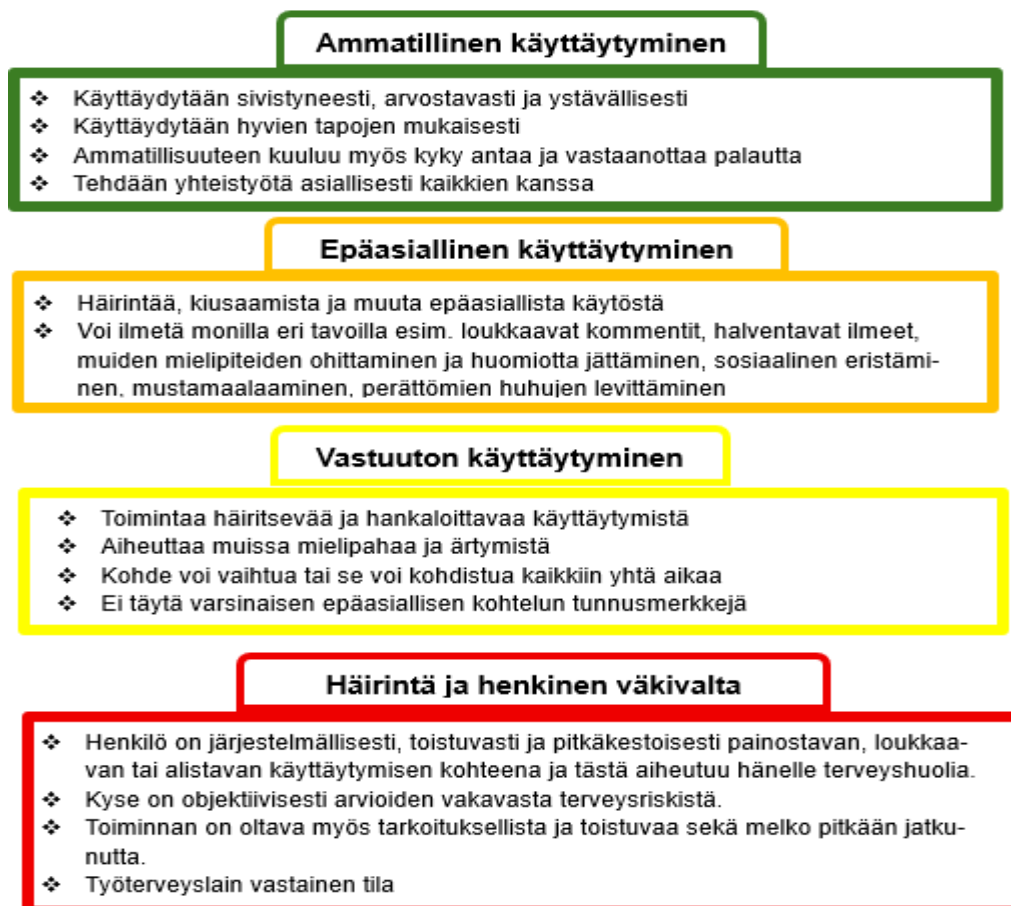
Ammatillinen käyttäytyminen

❖ Käyttäydytään sivistyneesti, arvostavasti ja ystävällisesti
❖ Käyttäydytään hyvien tapojen mukaisesti
❖ Ammatillisuuteen kuuluu myös kyky antaa ja vastaanottaa palautta
❖ Tehdään yhteistyötä asiallisesti kaikkien kanssa

Epäasiallinen käyttäytyminen

❖ Häirintää, kiusaamista ja muuta epäasiallista käytöstä
❖ Voi ilmetä monilla eri tavoilla esim. loukkaavat kommentit, halventavat ilmeet, muiden mielipiteiden ohittaminen ja huomiotta jättäminen, sosiaalinen eristäminen, mustamaalaaminen, perättömien huhujen levittäminen

Vastuuton käyttäytyminen

❖ Toimintaa häiritsevää ja hankaloittavaa käyttäytymistä
❖ Aiheuttaa muissa mielipahaa ja ärtymistä
❖ Kohde voi vaihtua tai se voi kohdistua kaikkiin yhtä aikaa
❖ Ei täytä varsinaisen epäasiallisen kohtelun tunnusmerkkejä

Häirintä ja henkinen väkivalta

❖ Henkilö on järjestelmällisesti, toistuvasti ja pitkäkestoisesti painostavan, loukkaavan tai alistavan käyttäytymisen kohteena ja tästä aiheutuu hänelle terveyshuolia.
❖ Kyse on objektiivisesti arvioiden vakavasta terveysriskistä.
❖ Toiminnan on oltava myös tarkoituksellista ja toistuvaa sekä melko pitkään jatkunutta.
❖ Työterveyslain vastainen tila